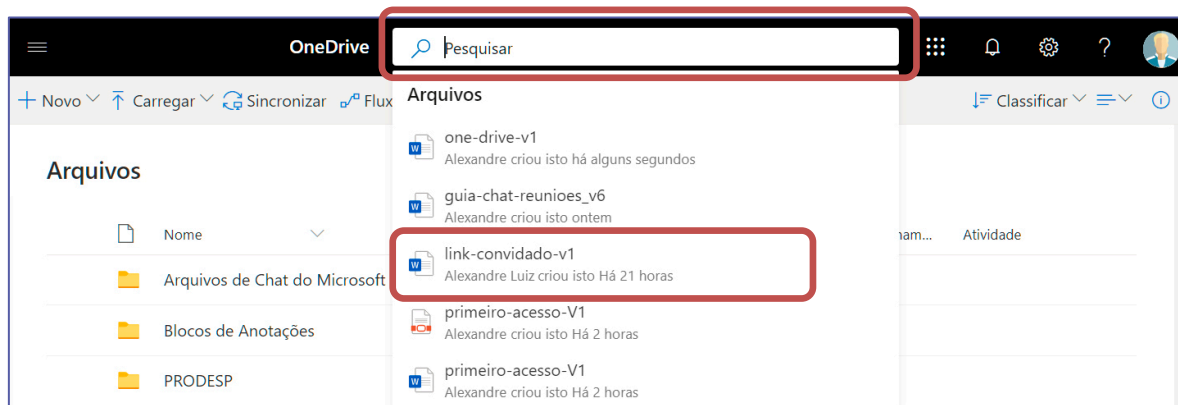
OneDrive

Pesquisar

+ Novo Carregar Sincronizar Flux

Classificar

Arquivos

Nome

Tam...

Atividade

Arquivos de Chat do Microsoft

Blocos de Anotações

PRODESP

Arquivos

one-drive-v1
Alexandre criou isto há alguns segundos

guia-chat-reunioes_v6
Alexandre criou isto ontem

link-convidado-v1
Alexandre Luiz criou isto Há 21 horas

primeiro-acesso-V1
Alexandre criou isto Há 2 horas

primeiro-acesso-V1
Alexandre criou isto Há 2 horas